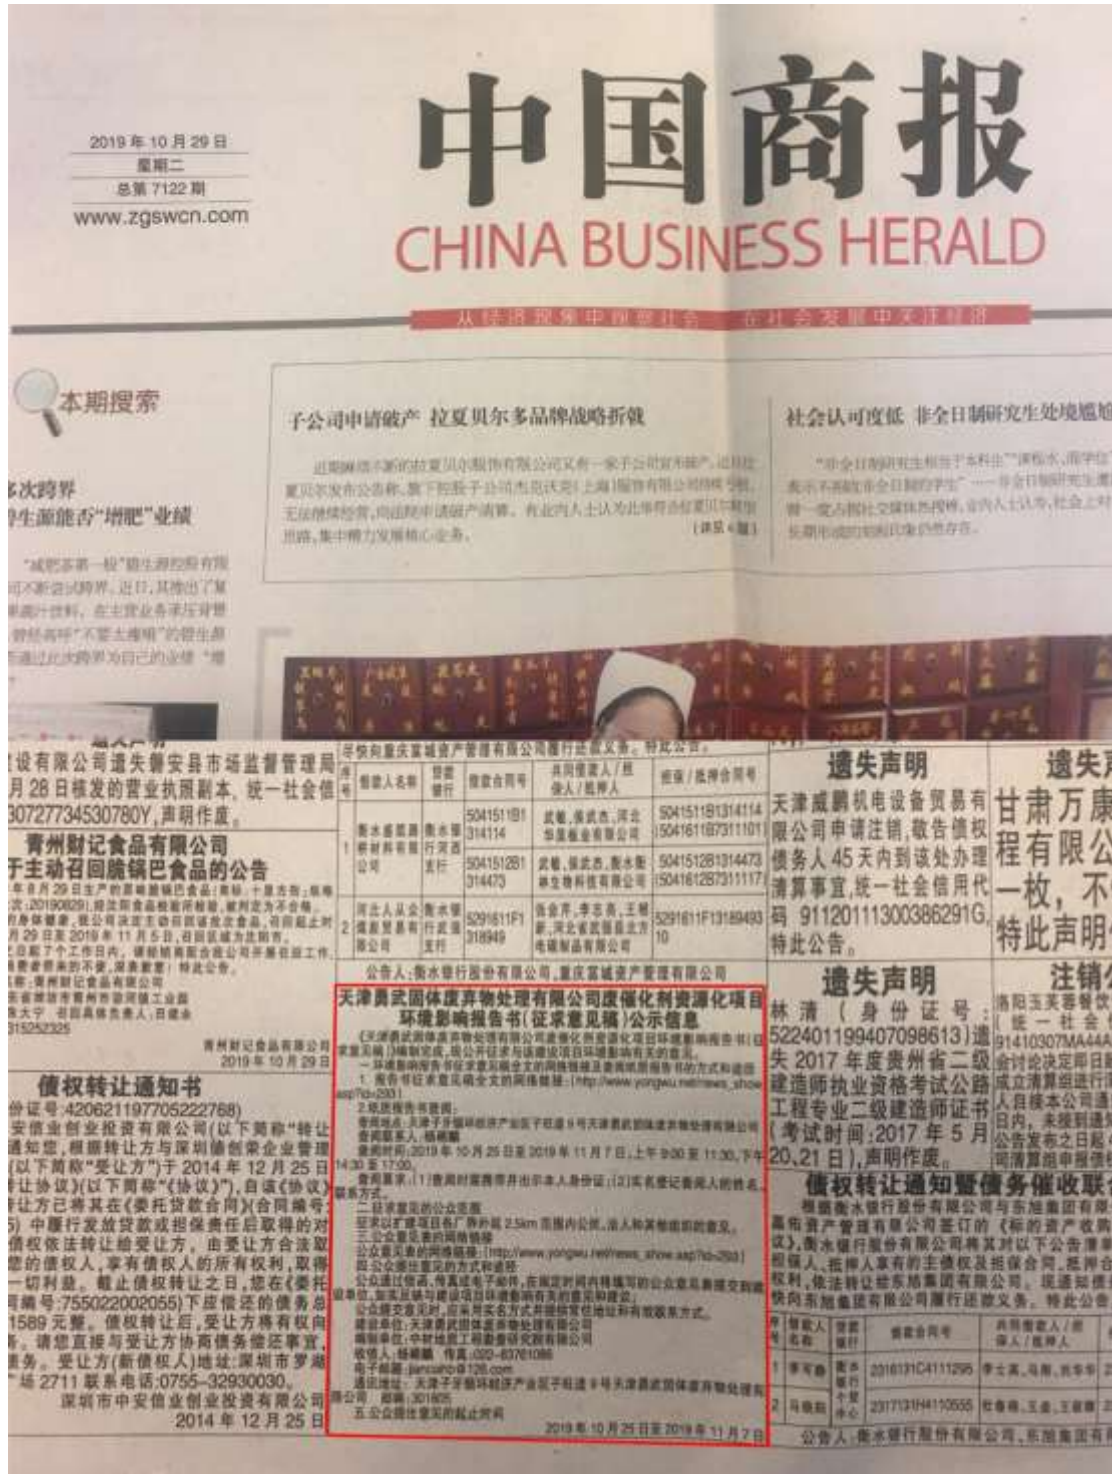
2019年10月29日
星期二
总第7122期
www.zgswcn.com

中国商报
CHINA BUSINESS HERALD

从经济视角中观察社会 在社会发展中关注经济

本期搜索

多次跨界
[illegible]生源能否"增肥"业绩

子公司申请破产 拉夏贝尔多品牌战略折戟

社会认可度低 非全日制研究生处境尴尬

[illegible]设有限公司遗失攀安县市场监督管理局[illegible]月28日核发的营业执照副本，统一社会信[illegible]30727734530780Y，声明作废。

青州财记食品有限公司
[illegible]于主动召回脆锅巴食品的公告

青州财记食品有限公司
2019年10月29日

债权转让通知书

深圳市中安信业创业投资有限公司
2014年12月25日

公告人：衡水银行股份有限公司，重庆富城资产管理有限公司

天津晨武固体废弃物处理有限公司废催化剂资源化项目环境影响报告书(征求意见稿)公示信息

2019年10月25日至2019年11月7日

遗失声明
天津威鹏机电设备贸易有限公司申请注销，敬告债权债务人45天内到该处办理清算事宜，统一社会信用代码 91120111300386291G，特此公告。

遗失声明
林清（身份证号：522401199407098613）遗失2017年度贵州省二级建造师执业资格考试公路工程专业二级建造师证书（考试时间：2017年5月20、21日），声明作废。

遗失声明
甘肃万康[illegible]程有限公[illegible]一枚，不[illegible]特此声明

注销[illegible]

债权转让通知暨债务催收联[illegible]

公告人：衡水银行股份有限公司，东旭集团有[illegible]